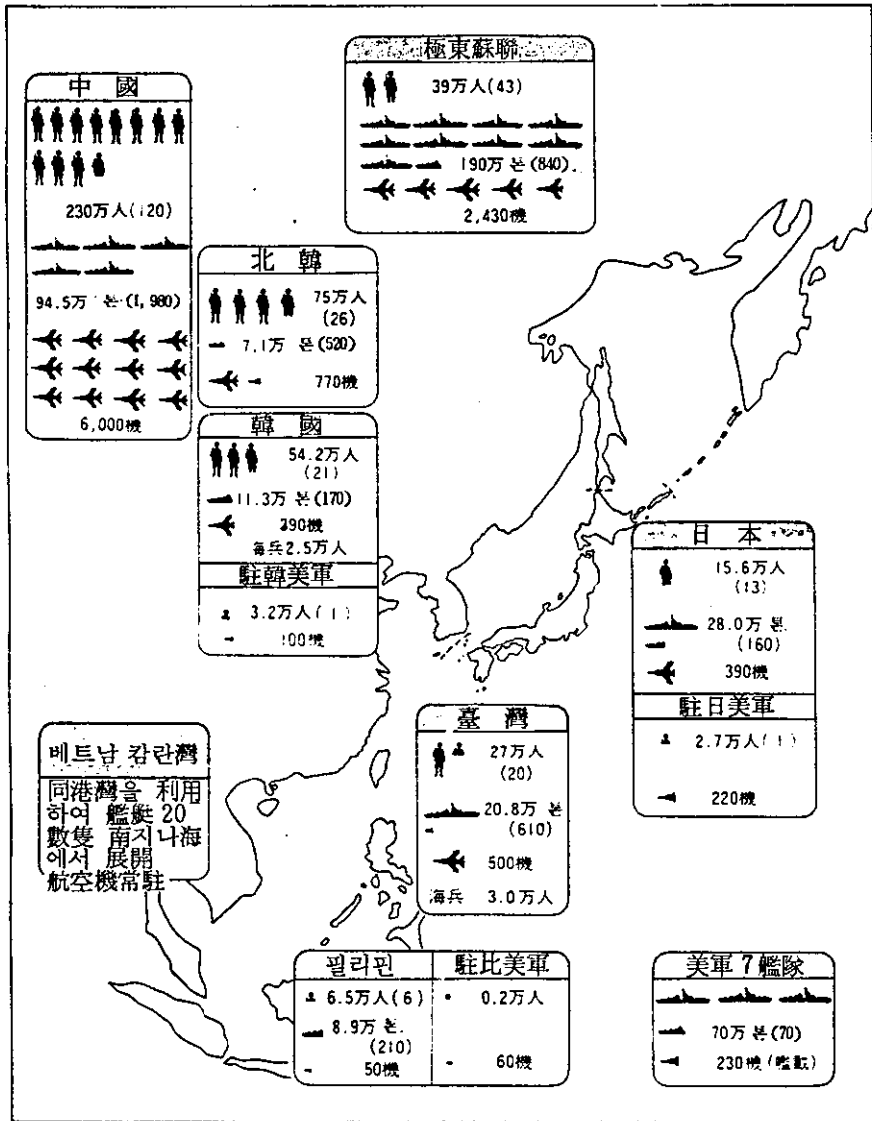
極東蘇聯

39万人(43)

190万 톤(840)

2,430機

中國

230万人(120)

94.5万 톤(1,980)

6,000機

北韓

75万人 (26)

7.1万 톤(520)

770機

韓國

54.2万人 (21)

11.3万 톤(170)

390機

海兵2.5万人

駐韓美軍

3.2万人(1)

100機

日本

15.6万人 (13)

28.0万 톤 (160)

390機

駐日美軍

2.7万人(1)

220機

臺灣

27万人 (20)

20.8万 톤 (610)

500機

海兵 3.0万人

베트남 캄란灣

同港灣을 利用하여 艦艇 20 數隻 南지나海에서 展開 航空機常駐

필리핀

6.5万人(6)

8.9万 톤 (210)

50機

駐比美軍

0.2万人

60機

美軍 7艦隊

70万 톤(70)

230機(艦載)